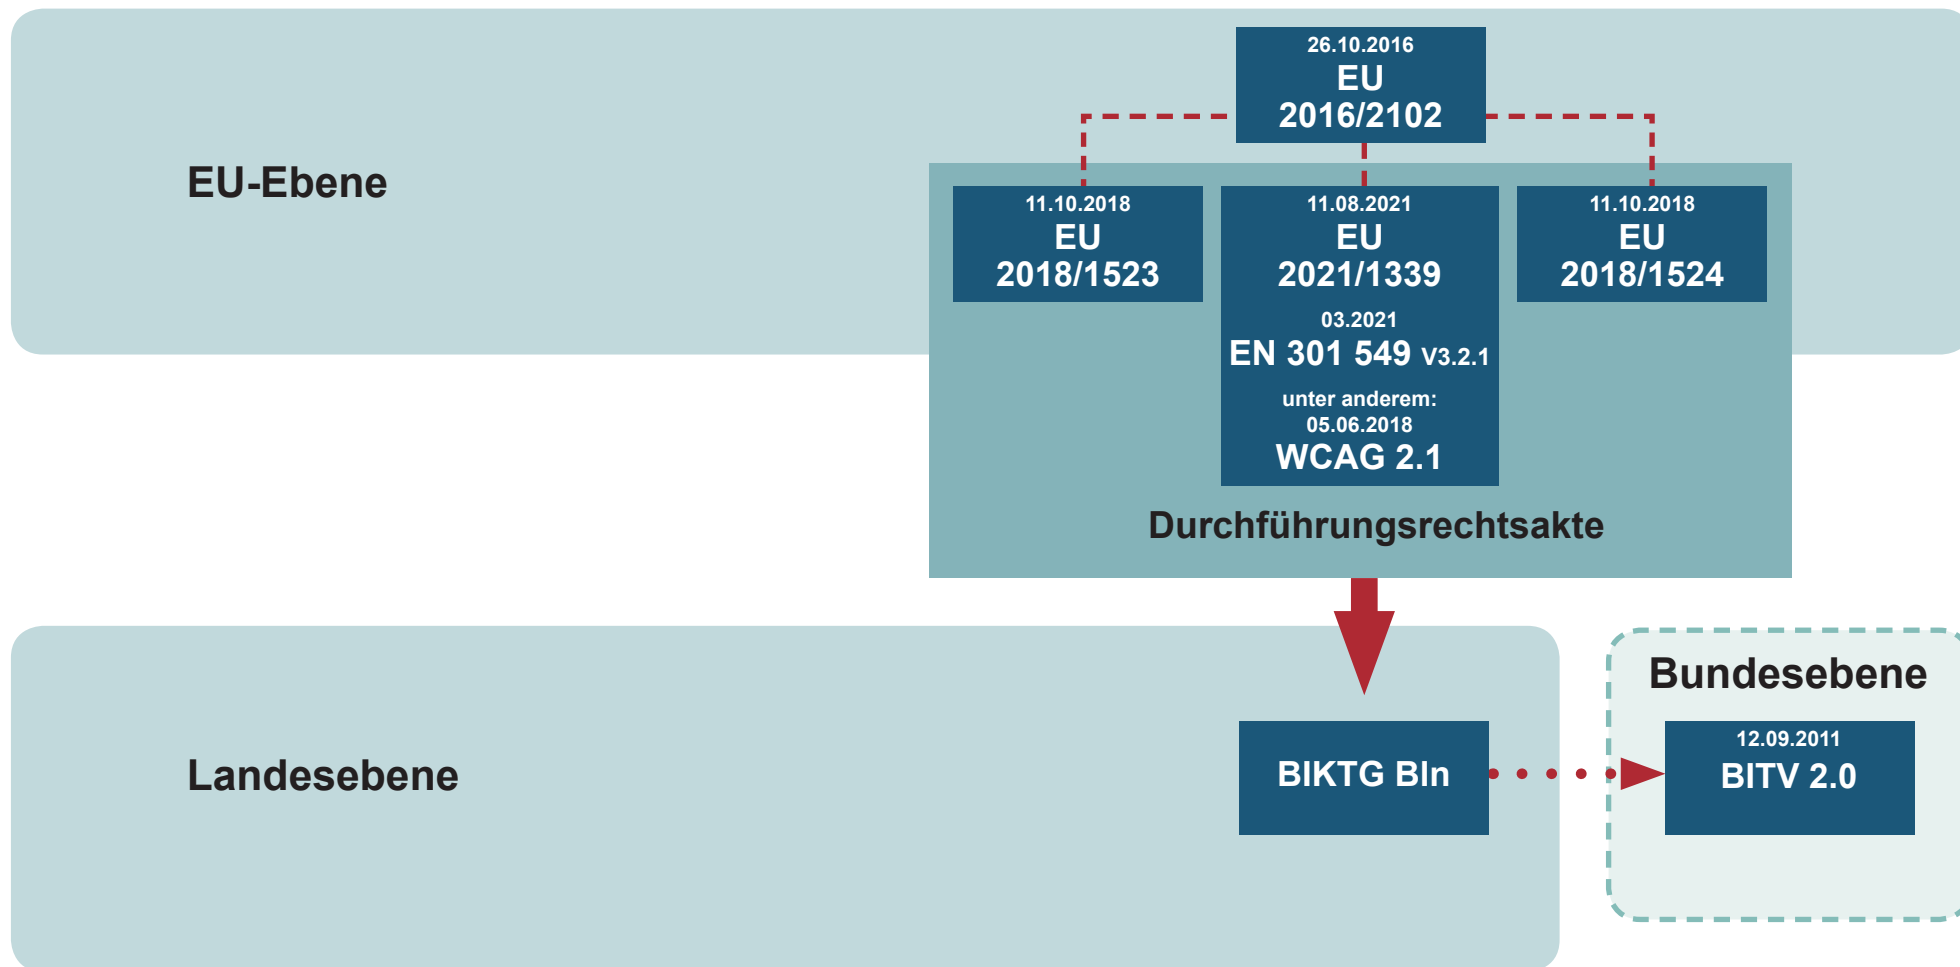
EU-Ebene

26.10.2016
EU
2016/2102

11.10.2018
EU
2018/1523

11.08.2021
EU
2021/1339

03.2021
EN 301 549 V3.2.1

unter anderem:
05.06.2018
WCAG 2.1

11.10.2018
EU
2018/1524

Durchführungsrechtsakte

Landesebene

BIKTG Bln

Bundesebene

12.09.2011
BITV 2.0